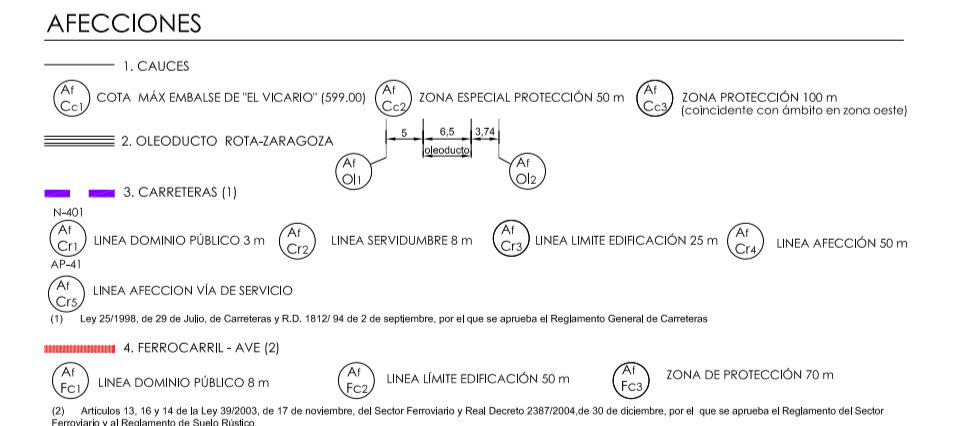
AFECCIONES

1. CAUCES

Af
Cc1
COTA MÁX EMBALSE DE "EL VICARIO" (599.00)

Af
Cc2
ZONA ESPECIAL PROTECCIÓN 50 m

Af
Cc3
ZONA PROTECCIÓN 100 m
(coincidente con ámbito en zona oeste)

2. OLEODUCTO ROTA-ZARAGOZA

5
6,5
3,74
oleoducto

Af
Ol1

Af
Ol2

3. CARRETERAS (1)

N-401
Af
Cr1
LINEA DOMINIO PÚBLICO 3 m

Af
Cr2
LINEA SERVIDUMBRE 8 m

Af
Cr3
LINEA LIMITE EDIFICACIÓN 25 m

Af
Cr4
LINEA AFECCIÓN 50 m

AP-41
Af
Cr5
LINEA AFECCION VÍA DE SERVICIO

(1) Ley 25/1998, de 29 de Julio, de Carreteras y R.D. 1812/ 94 de 2 de septiembre, por el que se aprueba el Reglamento General de Carreteras

4. FERROCARRIL - AVE (2)

Af
Fc1
LINEA DOMINIO PÚBLICO 8 m

Af
Fc2
LINEA LÍMITE EDIFICACIÓN 50 m

Af
Fc3
ZONA DE PROTECCIÓN 70 m

(2) Articulos 13, 16 y 14 de la Ley 39/2003, de 17 de noviembre, del Sector Ferroviario y Real Decreto 2387/2004,de 30 de diciembre, por el que se aprueba el Reglamento del Sector Ferroviario y al Reglamento de Suelo Rústico.